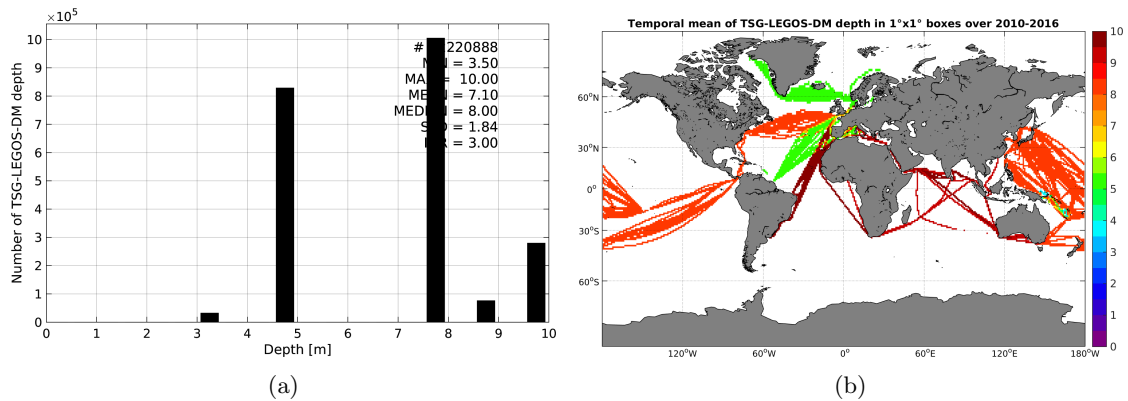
$\times10^5$

Number of TSG-LEGOS-DM depth

10
9
8
7
6
5
4
3
2
1
0

# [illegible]220888
M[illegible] = 3.50
MA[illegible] = 10.00
ME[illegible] = 7.10
MED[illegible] = 8.00
S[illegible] = 1.84
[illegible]R = 3.00

0 1 2 3 4 5 6 7 8 9 10
Depth [m]

(a)

Temporal mean of TSG-LEGOS-DM depth in 1°x1° boxes over 2010-2016

60°N
30°N
0°
30°S
60°S

120°W 60°W 0° 60°E 120°E 180°W

10
9
8
7
6
5
4
3
2
1
0

(b)